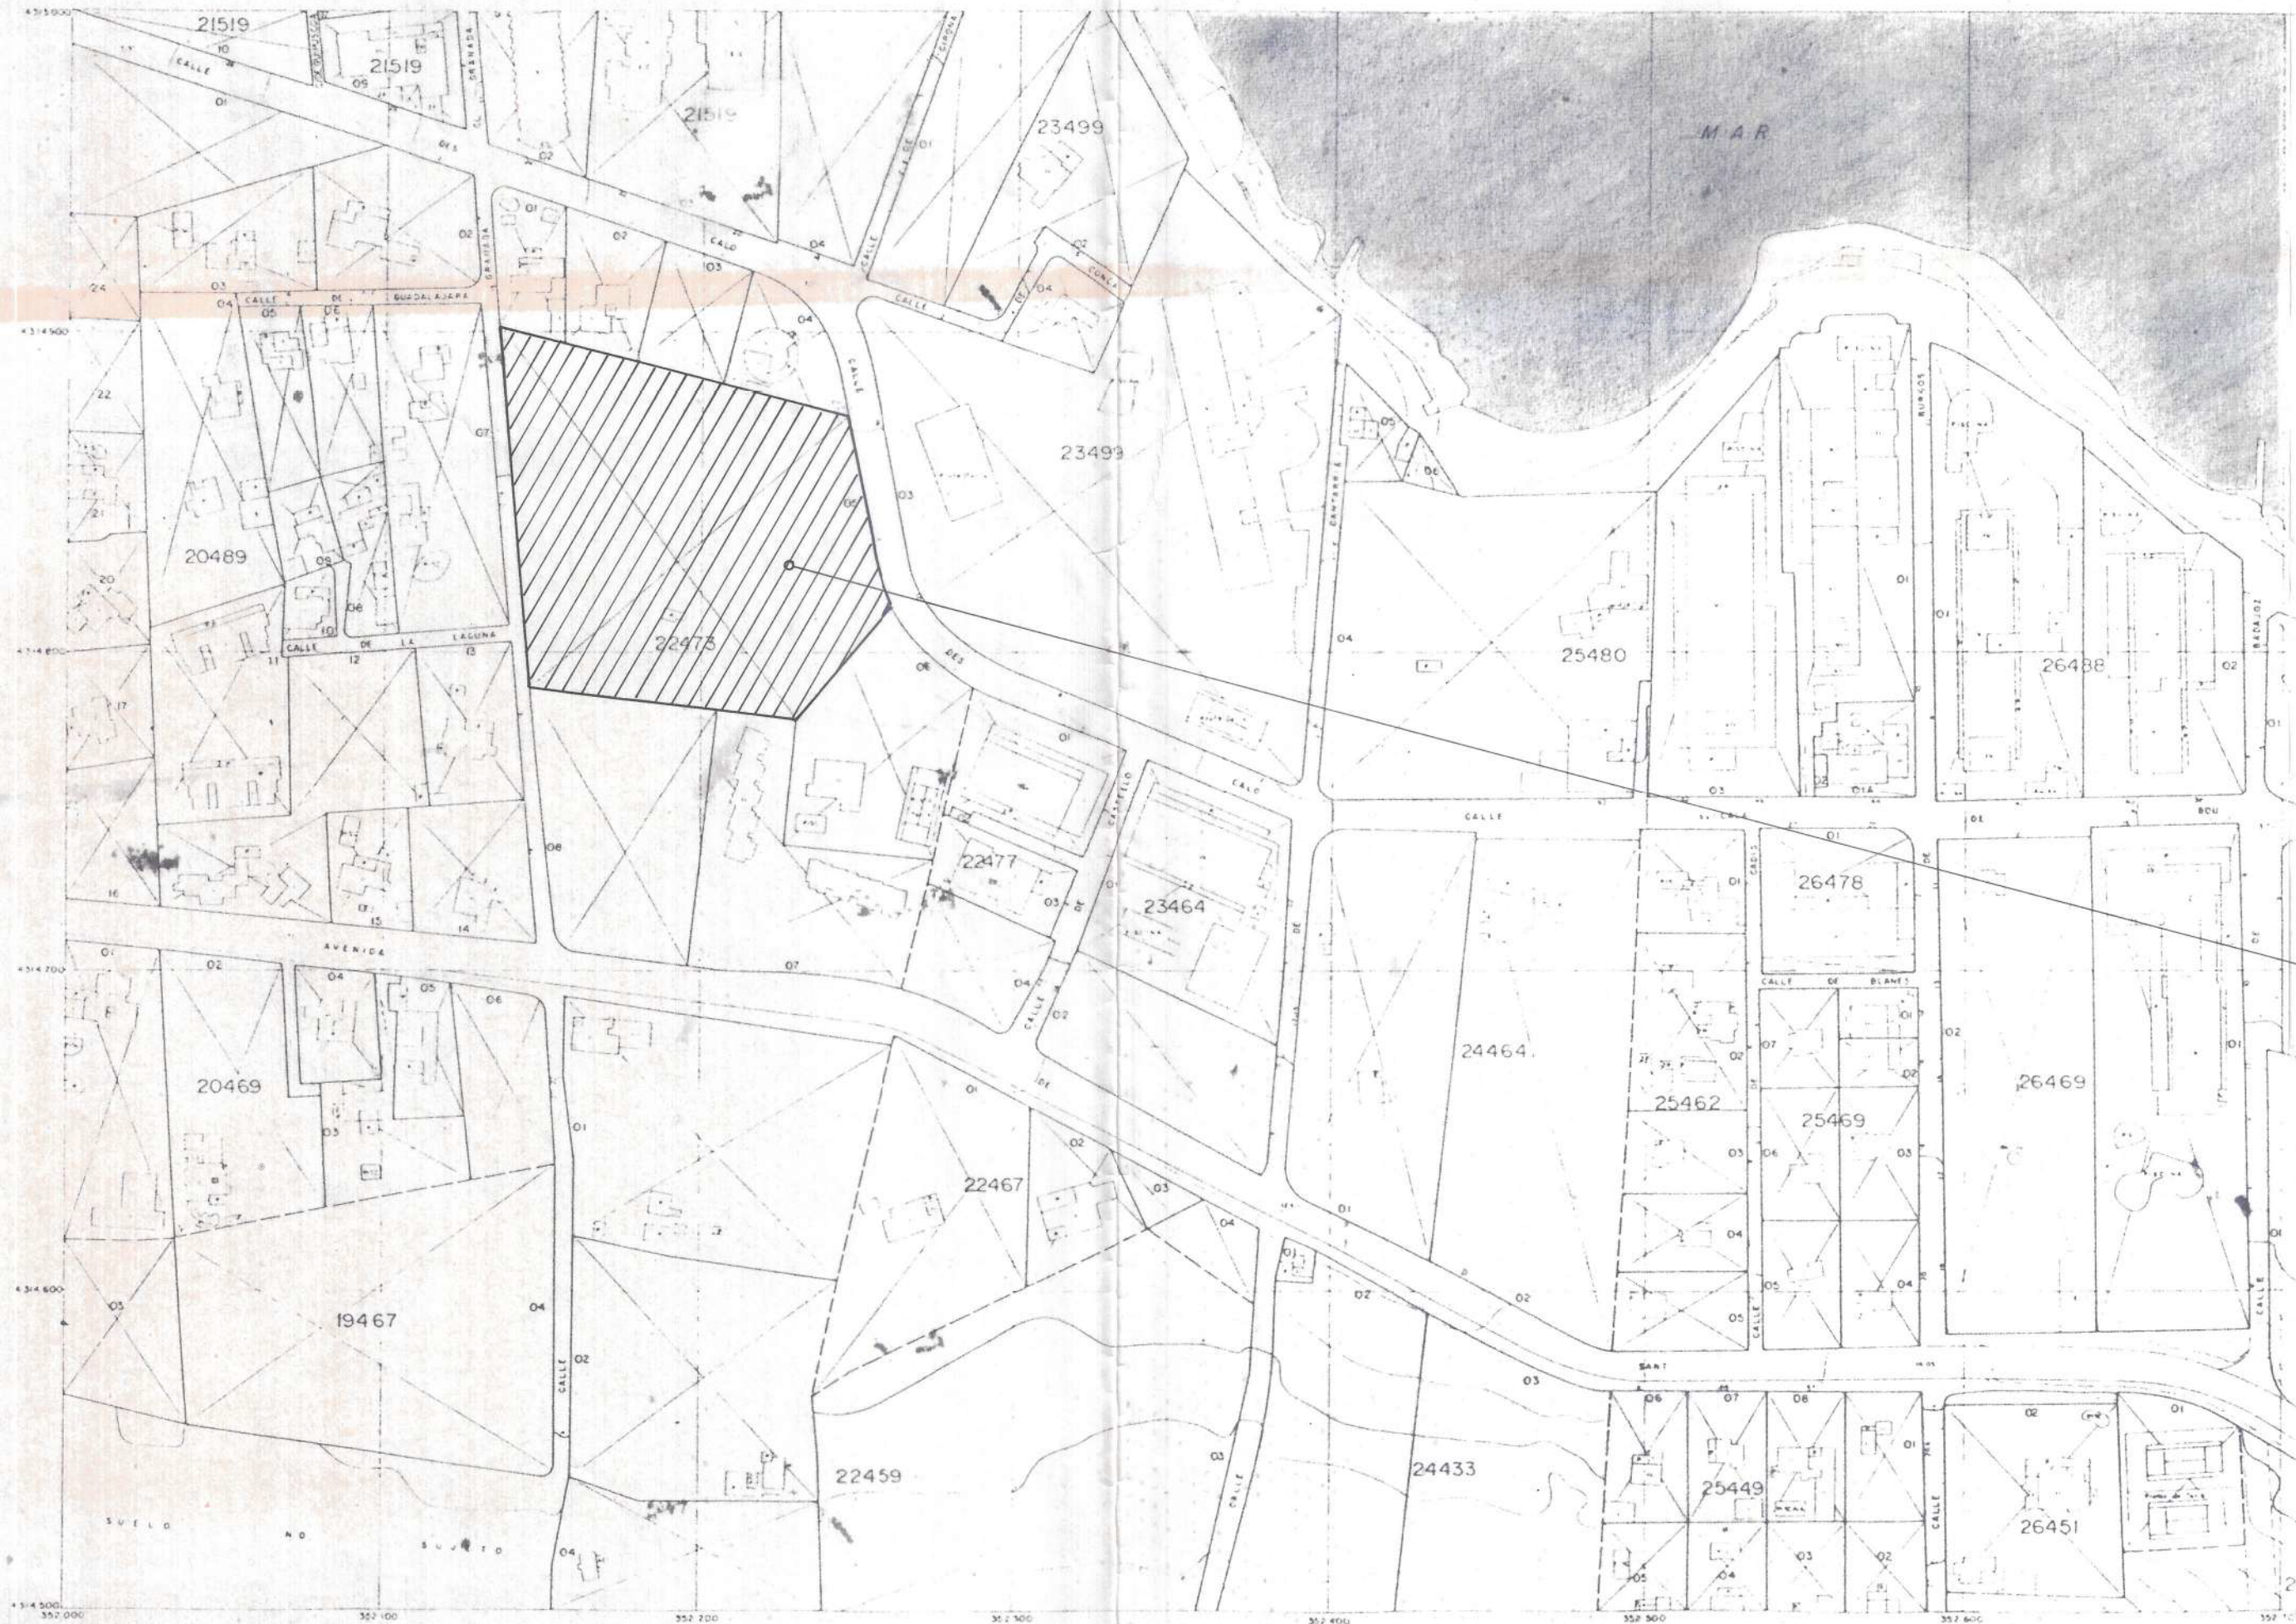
21519
21519
21519
CALLE
10
09
01
DES
02
GRANADA
GIRONA
23499
MAR
01
02
04
CALO
03
CALLE
DE
CUENCA
04
24
03
04
CALLE
05
DE
GUADALAJARA
22
07
23499
CALLE
05
03
CANTARA
21
20489
09
08
10
20
CALLE
11
DE
12
LA
LAGUNA
13
22473
06
DES
25480
04
26488
02
BURGOS
BADAJOZ
17
01
CALO
CALLE
03
DIA
BOU
01
DE
16
08
22477
23464
26478
01
CALLE
DE
BLANES
15
14
AVENIDA
07
01
02
04
05
06
04
CALLE
02
24464
02
01
20469
01
DE
03
25462
25469
26469
03
06
03
02
22467
03
01
04
04
05
05
04
02
02
CALLE
19467
03
04
02
CALLE
SANT
03
06
07
08
01
02
01
22459
03
CALLE
24433
25449
CALLE
26451
SUELO
NO
SUJETO
04
05
04
03
02
357.000
352.100
352.200
352.300
352.400
352.500
352.600
4.314.500
4.314.600
4.314.700
4.314.800
4.314.900
4.315.000